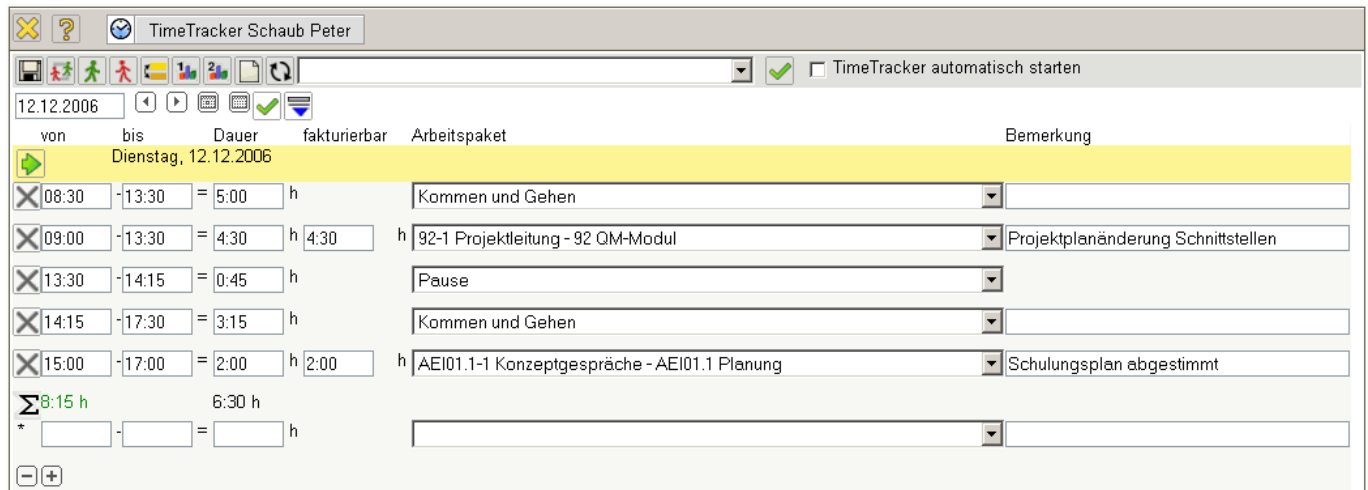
TimeTracker Schaub Peter

TimeTracker automatisch starten

12.12.2006

| von | bis | Dauer | fakturierbar | Arbeitspaket | Bemerkung |
|---|---|---|---|---|---|
| Dienstag, 12.12.2006 | | | | | |
| 08:30 | -13:30 | = 5:00 h | | Kommen und Gehen | |
| 09:00 | -13:30 | = 4:30 h | 4:30 h | 92-1 Projektleitung - 92 QM-Modul | Projektplanänderung Schnittstellen |
| 13:30 | -14:15 | = 0:45 h | | Pause | |
| 14:15 | -17:30 | = 3:15 h | | Kommen und Gehen | |
| 15:00 | -17:00 | = 2:00 h | 2:00 h | AEI01.1-1 Konzeptgespräche - AEI01.1 Planung | Schulungsplan abgestimmt |

$\Sigma$ 8:15 h 6:30 h

* - = h